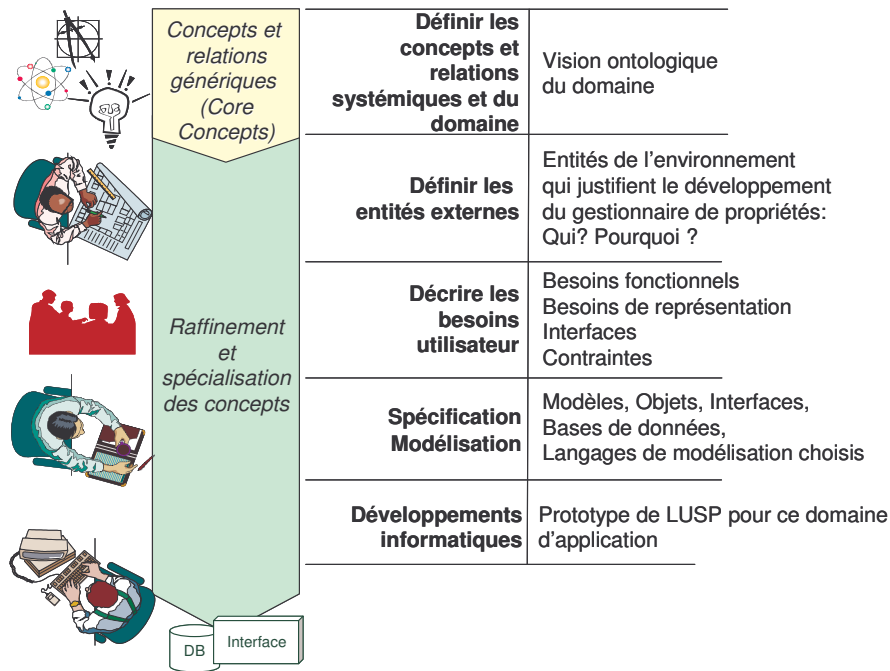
Concepts et relations génériques (Core Concepts)

Raffinement et spécialisation des concepts

| | |
|---|---|
| **Définir les concepts et relations systémiques et du domaine** | Vision ontologique du domaine |
| **Définir les entités externes** | Entités de l'environnement qui justifient le développement du gestionnaire de propriétés: Qui? Pourquoi ? |
| **Décrire les besoins utilisateur** | Besoins fonctionnels Besoins de représentation Interfaces Contraintes |
| **Spécification Modélisation** | Modèles, Objets, Interfaces, Bases de données, Langages de modélisation choisis |
| **Développements informatiques** | Prototype de LUSP pour ce domaine d'application |

DB

Interface